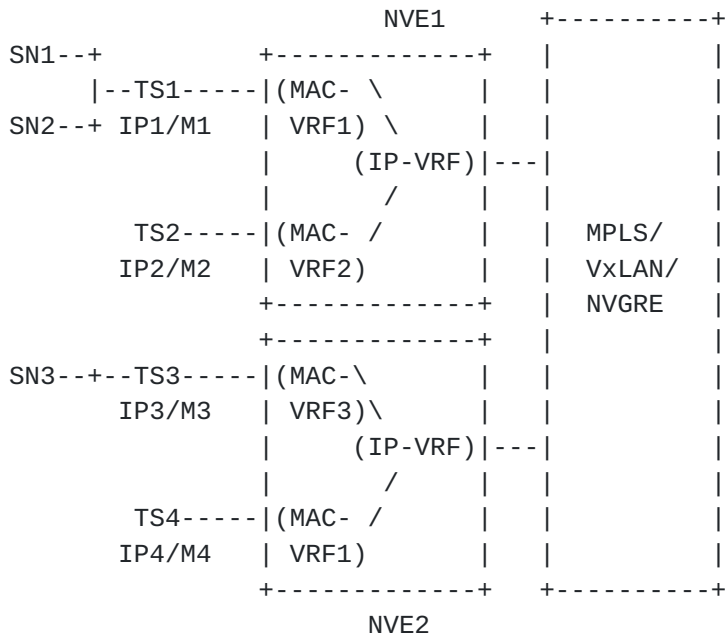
```
                    NVE1         +---------+
SN1--+          +------------+   |         |
     |--TS1-----|(MAC- \     |   |         |
SN2--+ IP1/M1   | VRF1) \    |   |         |
                |     (IP-VRF)|---|         |
                |       /    |   |         |
      TS2-----|(MAC- /     |   |  MPLS/  |
     IP2/M2   | VRF2)      |   |  VxLAN/ |
                +------------+   |  NVGRE  |
                +------------+   |         |
SN3--+--TS3-----|(MAC-\      |   |         |
     IP3/M3   | VRF3)\     |   |         |
                |     (IP-VRF)|---|         |
                |       /    |   |         |
      TS4-----|(MAC- /     |   |         |
     IP4/M4   | VRF1)      |   |         |
                +------------+   +---------+
                     NVE2
```